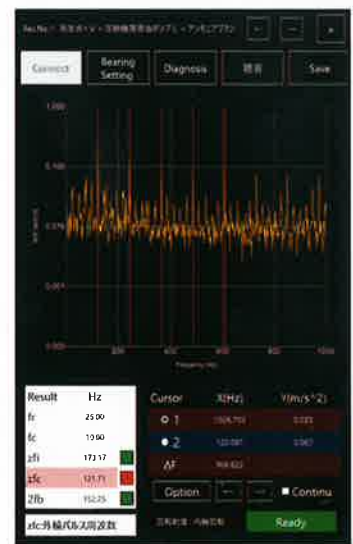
Fac.No. > 既設ポンプ > 回転機異常検出デモ > アンモニアプラン

Connect

Bearing Setting

Diagnosis

設定

Save

1.000

0.100

0.010

0.001

0.000

200

400

600

800

1000

Frequency (Hz)

Result

Hz

fr

25.00

fc

10.60

zfi

173.17

zfc

121.71

2fb

152.25

zfc:外輪パルス周波数

Cursor

X(Hz)

Y(m/s^2)

1

1026.753

0.032

2

120.081

0.067

ΔF

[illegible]

Option

←

→

Continu

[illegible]

Ready